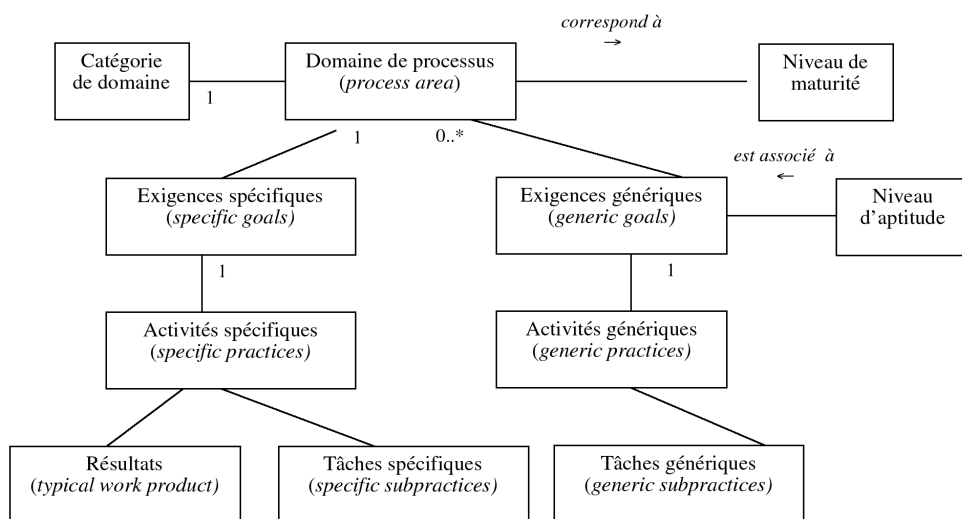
correspond à
→

Catégorie de domaine

1

Domaine de processus
(process area)

Niveau de maturité

1

0..*

est associé à
←

Exigences spécifiques
(specific goals)

Exigences génériques
(generic goals)

Niveau d'aptitude

1

1

Activités spécifiques
(specific practices)

Activités génériques
(generic practices)

Résultats
(typical work product)

Tâches spécifiques
(specific subpractices)

Tâches génériques
(generic subpractices)